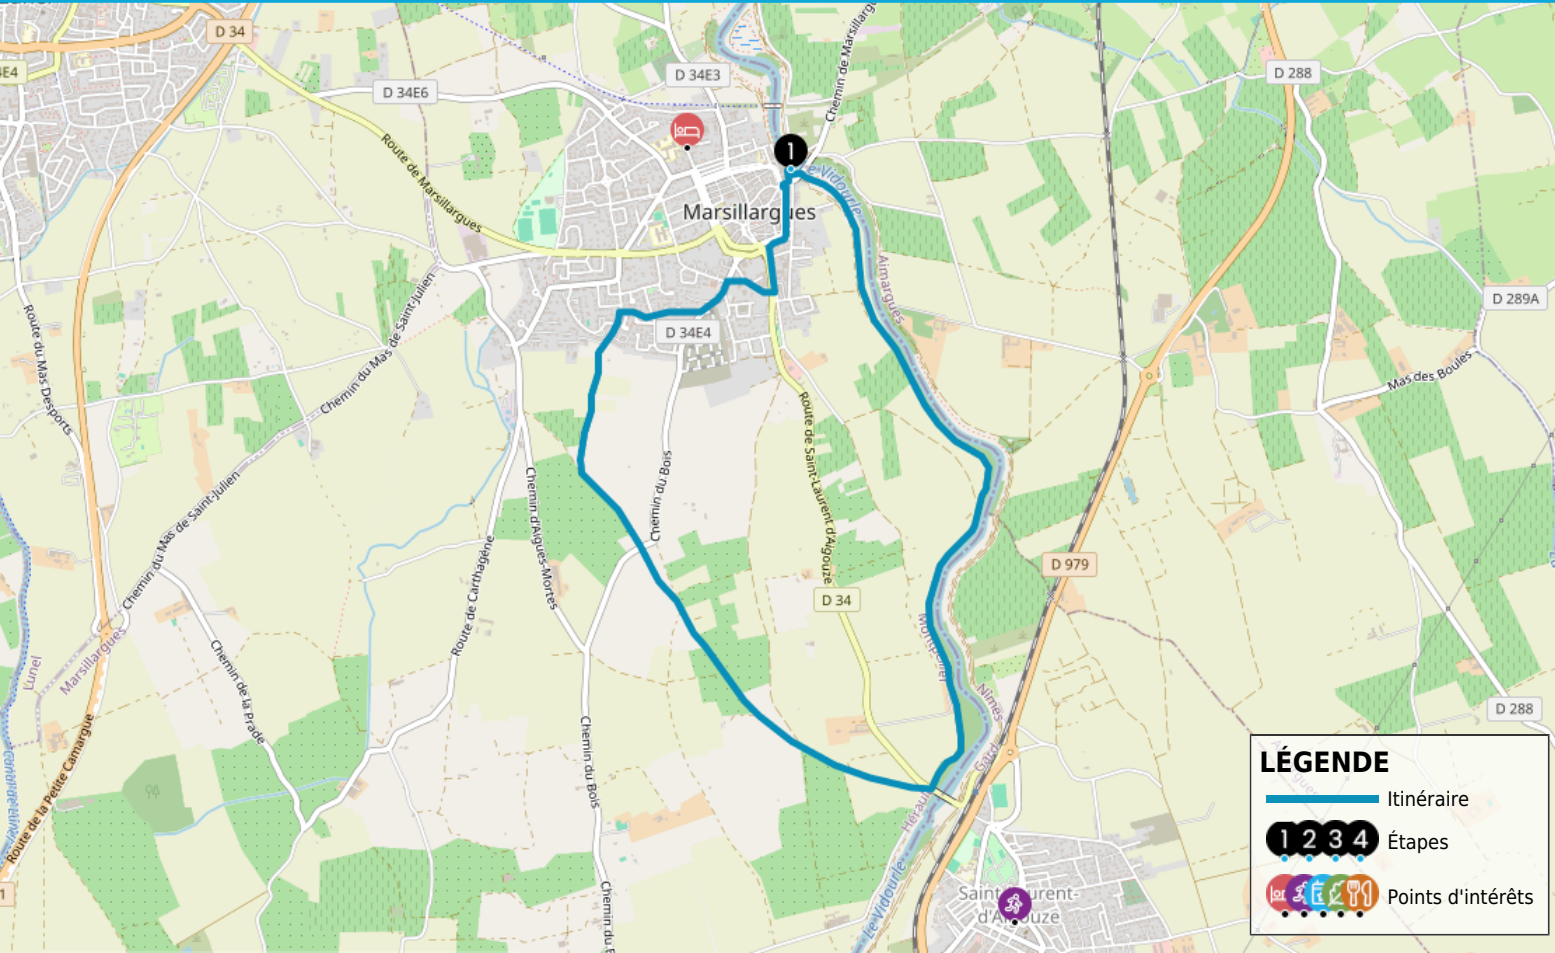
D 34
3E4
D 34E6
D 34E3
Chemin de Marsillargues
D 288
Route de Marsillargues
1
Le Vidourle
Marsillarg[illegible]es
Almargues
D 289A
D 34E4
Route du Mas Desports
Chemin du Mas de Saint-Julien
Mas des Boules
Route de Saint-Laurent-d'Aigouze
Chemin du Bois
Chemin d'Aigues-Mortes
Chemin du Mas de Saint-Julien
Route de Carthagène
D 979
D 34
Montpellier
Nîmes
Marsillargues
Lunel
Chemin de la Prade
Route de la Petite Camargue
Canal de Lunel
Chemin du Bois
D 288
Hérault
Gard
Le Vidourle
Saint-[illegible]urent-d'A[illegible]uze
Chemin du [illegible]

LÉGENDE
Itinéraire
1 2 3 4 Étapes
Points d'intérêts